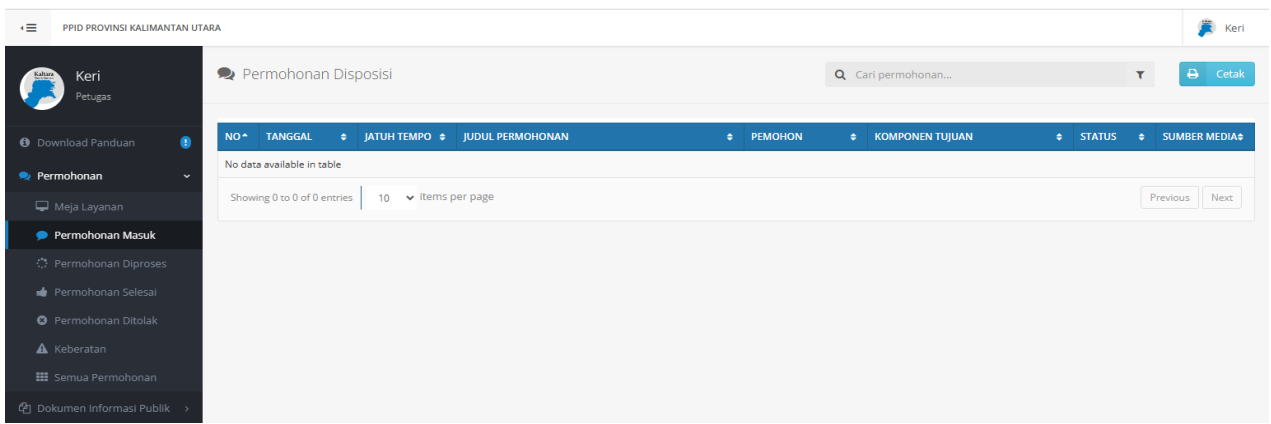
PPID PROVINSI KALIMANTAN UTARA

Keri

Kaltara

Keri
Petugas

Download Panduan
Permohonan
Meja Layanan
Permohonan Masuk
Permohonan Diproses
Permohonan Selesai
Permohonan Ditolak
Keberatan
Semua Permohonan
Dokumen Informasi Publik

Permohonan Disposisi

Cari permohonan...

Cetak

| NO | TANGGAL | JATUH TEMPO | JUDUL PERMOHONAN | PEMOHON | KOMPONEN TUJUAN | STATUS | SUMBER MEDIA |
|---|---|---|---|---|---|---|---|
| No data available in table | | | | | | | |

Showing 0 to 0 of 0 entries 10 items per page

Previous Next